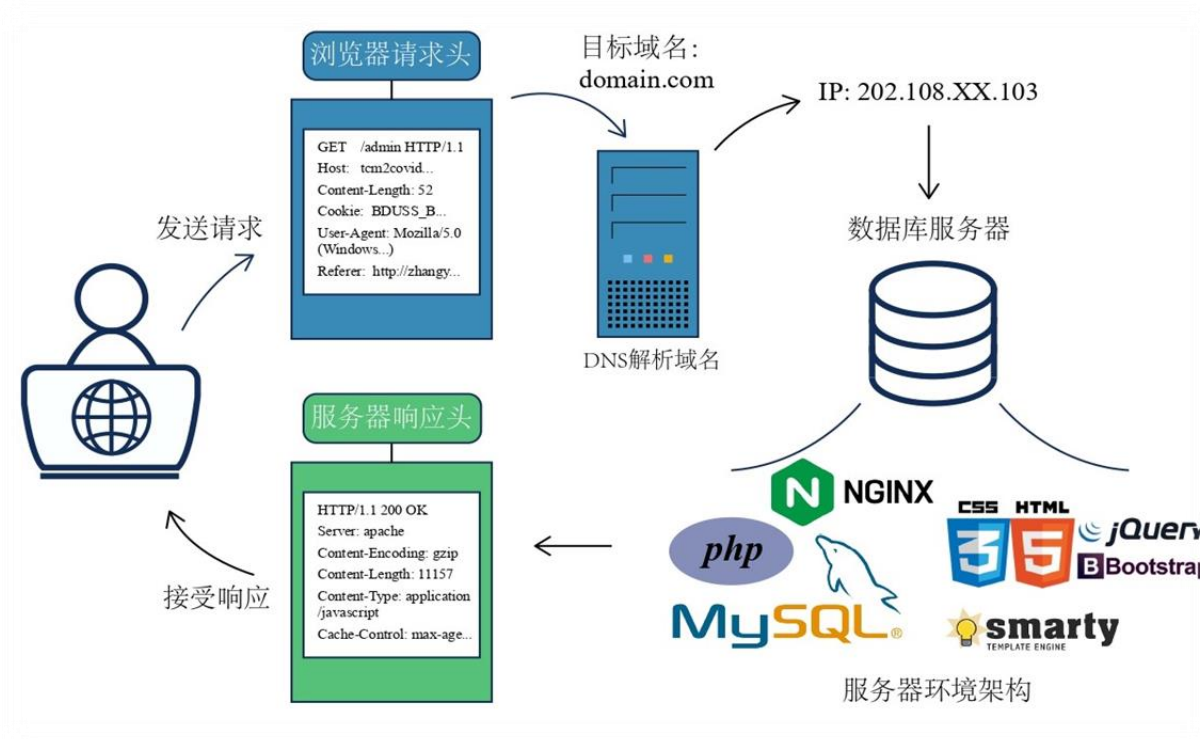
浏览器请求头

GET /admin HTTP/1.1
Host: tcm2covid...
Content-Length: 52
Cookie: BDUSS_B...
User-Agent: Mozilla/5.0 (Windows...)
Referer: http://zhangy...

目标域名:
domain.com

IP: 202.108.XX.103

发送请求

DNS解析域名

数据库服务器

服务器响应头

HTTP/1.1 200 OK
Server: apache
Content-Encoding: gzip
Content-Length: 11157
Content-Type: application /javascript
Cache-Control: max-age...

接受响应

NGINX

php

CSS HTML

3 5

jQuery

Bootstrap

MySQL

smarty
TEMPLATE ENGINE

服务器环境架构